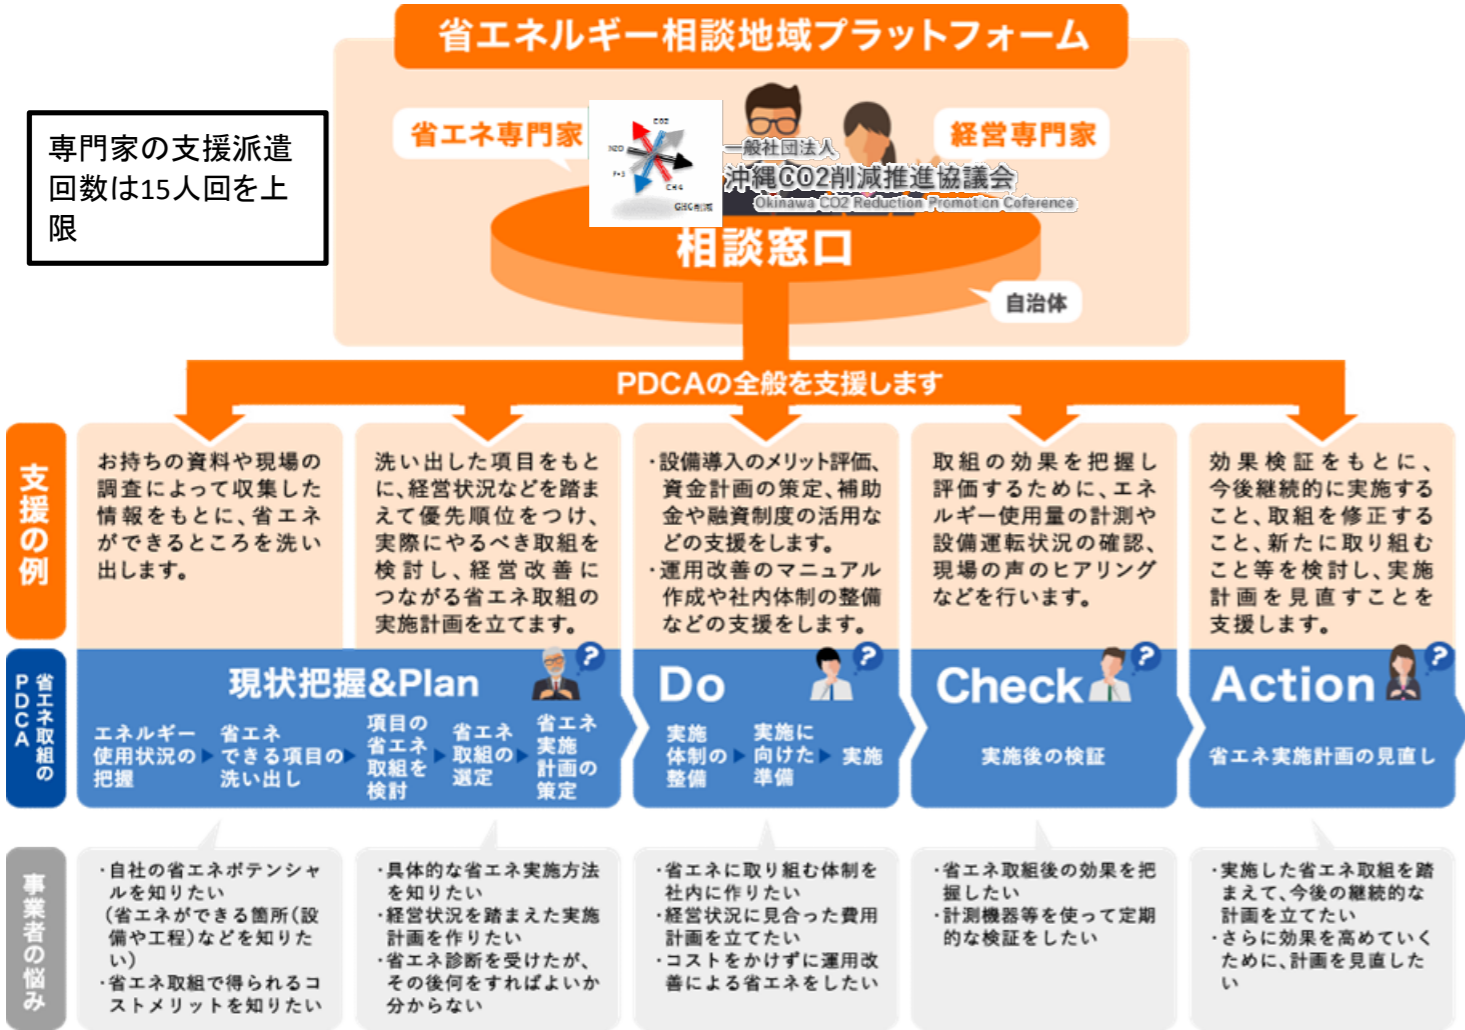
省エネルギー相談地域プラットフォーム

専門家の支援派遣回数は15人回を上限

省エネ専門家

経営専門家

$CO_2$
N2O
F-3
CH4
GHC削減

一般社団法人
沖縄CO2削減推進協議会
Okinawa CO2 Reduction Promotion Coference

相談窓口

自治体

PDCAの全般を支援します

支援の例

お持ちの資料や現場の調査によって収集した情報をもとに、省エネができるところを洗い出します。

洗い出した項目をもとに、経営状況などを踏まえて優先順位をつけ、実際にやるべき取組を検討し、経営改善につながる省エネ取組の実施計画を立てます。

・設備導入のメリット評価、資金計画の策定、補助金や融資制度の活用などの支援をします。
・運用改善のマニュアル作成や社内体制の整備などの支援をします。

取組の効果を把握し評価するために、エネルギー使用量の計測や設備運転状況の確認、現場の声のヒアリングなどを行います。

効果検証をもとに、今後継続的に実施すること、取組を修正すること、新たに取り組むこと等を検討し、実施計画を見直すことを支援します。

省エネ取組のPDCA

現状把握&Plan
エネルギー使用状況の把握 ▶ 省エネできる項目の洗い出し ▶ 項目の省エネ取組を検討 ▶ 省エネ取組の選定 ▶ 省エネ実施計画の策定

Do
実施体制の整備 ▶ 実施に向けた準備 ▶ 実施

Check
実施後の検証

Action
省エネ実施計画の見直し

事業者の悩み

・自社の省エネポテンシャルを知りたい
（省エネができる箇所（設備や工程）などを知りたい）
・省エネ取組で得られるコストメリットを知りたい

・具体的な省エネ実施方法を知りたい
・経営状況を踏まえた実施計画を作りたい
・省エネ診断を受けたが、その後何をすればよいか分からない

・省エネに取り組む体制を社内に作りたい
・経営状況に見合った費用計画を立てたい
・コストをかけずに運用改善による省エネをしたい

・省エネ取組後の効果を把握したい
・計測機器等を使って定期的な検証をしたい

・実施した省エネ取組を踏まえて、今後の継続的な計画を立てたい
・さらに効果を高めていくために、計画を見直したい